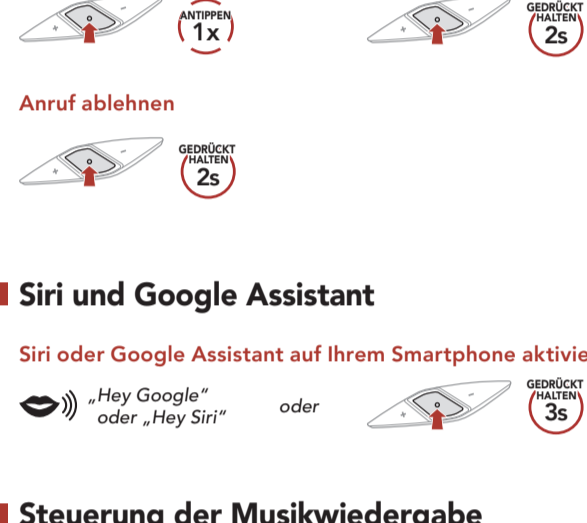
ANTIPPEN
1x

GEDRÜCKT HALTEN
2s

Anruf ablehnen

GEDRÜCKT HALTEN
2s

Siri und Google Assistant

Siri oder Google Assistant auf Ihrem Smartphone aktivie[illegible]

„Hey Google“ oder „Hey Siri“

oder

GEDRÜCKT HALTEN
3s

Steuerung der Musikwiedergabe